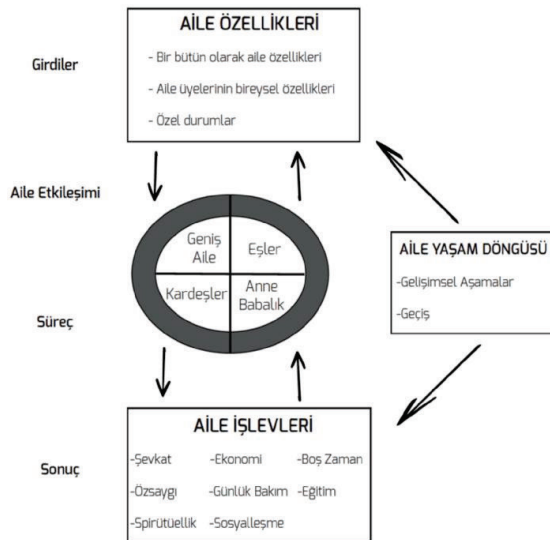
Girdiler

AİLE ÖZELLİKLERİ
- Bir bütün olarak aile özellikleri
- Aile üyelerinin bireysel özellikleri
- Özel durumlar

Aile Etkileşimi

Geniş Aile | Eşler
Kardeşler | Anne Babalık

Süreç

AİLE YAŞAM DÖNGÜSÜ
-Gelişimsel Aşamalar
-Geçiş

Sonuç

AİLE İŞLEVLERİ
-Şevkat -Ekonomi -Boş Zaman
-Özsaygı -Günlük Bakım -Eğitim
-Spirütüellik -Sosyalleşme